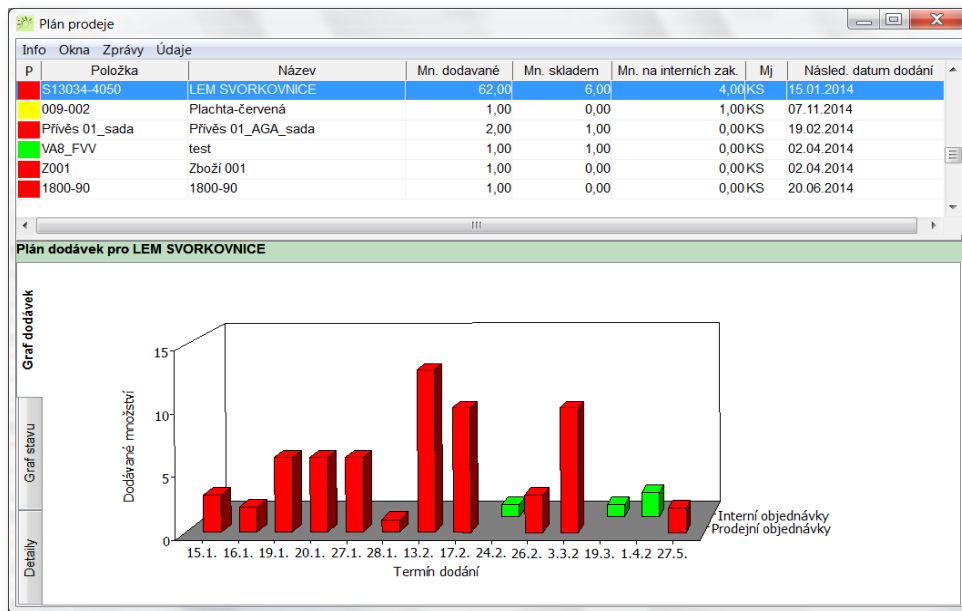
Plán prodeje

Info Okna Zprávy Údaje

| P | Položka | Název | Mn. dodavané | Mn. skladem | Mn. na interních zak. | Mj | Násled. datum dodání |
|---|---|---|---|---|---|---|---|
| | S13034-4050 | LEM SVORKOVNICE | 62,00 | 6,00 | 4,00 | KS | 15.01.2014 |
| | 009-002 | Plachta-červená | 1,00 | 0,00 | 1,00 | KS | 07.11.2014 |
| | Přívěs 01_sada | Přívěs 01_AGA_sada | 2,00 | 1,00 | 0,00 | KS | 19.02.2014 |
| | VA8_FVV | test | 1,00 | 1,00 | 0,00 | KS | 02.04.2014 |
| | Z001 | Zboží 001 | 1,00 | 0,00 | 0,00 | KS | 02.04.2014 |
| | 1800-90 | 1800-90 | 1,00 | 0,00 | 0,00 | KS | 20.06.2014 |

Plán dodávek pro LEM SVORKOVNICE

Graf dodávek

Graf stavu

Detaily

15
10
5
0

Dodávané množství

Interní objednávky
Prodejní objednávky

15.1. 16.1. 19.1. 20.1. 27.1. 28.1. 13.2. 17.2. 24.2. 26.2. 3.3.2 19.3. 1.4.2 27.5.

Termín dodání